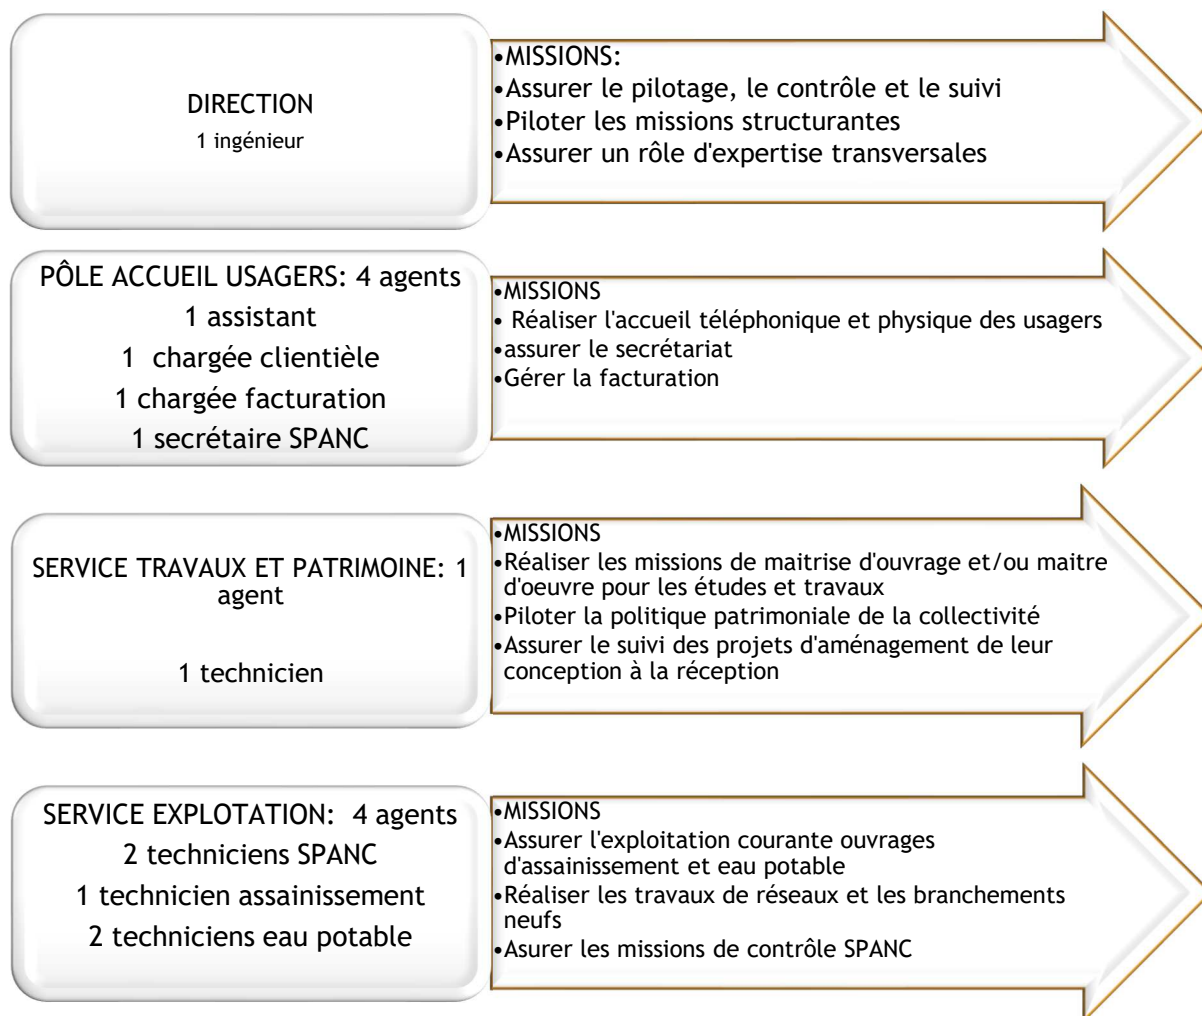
DIRECTION
1 ingénieur

•MISSIONS:
•Assurer le pilotage, le contrôle et le suivi
•Piloter les missions structurantes
•Assurer un rôle d'expertise transversales

PÔLE ACCUEIL USAGERS: 4 agents
1 assistant
1 chargée clientièle
1 chargée facturation
1 secrétaire SPANC

•MISSIONS
• Réaliser l'accueil téléphonique et physique des usagers
•assurer le secrétariat
•Gérer la facturation

SERVICE TRAVAUX ET PATRIMOINE: 1 agent

1 technicien

•MISSIONS
•Réaliser les missions de maitrise d'ouvrage et/ou maitre d'oeuvre pour les études et travaux
•Piloter la politique patrimoniale de la collectivité
•Assurer le suivi des projets d'aménagement de leur conception à la réception

SERVICE EXPLOTATION: 4 agents
2 techniciens SPANC
1 technicien assainissement
2 techniciens eau potable

•MISSIONS
•Assurer l'exploitation courante ouvrages d'assainissement et eau potable
•Réaliser les travaux de réseaux et les branchements neufs
•Asurer les missions de contrôle SPANC